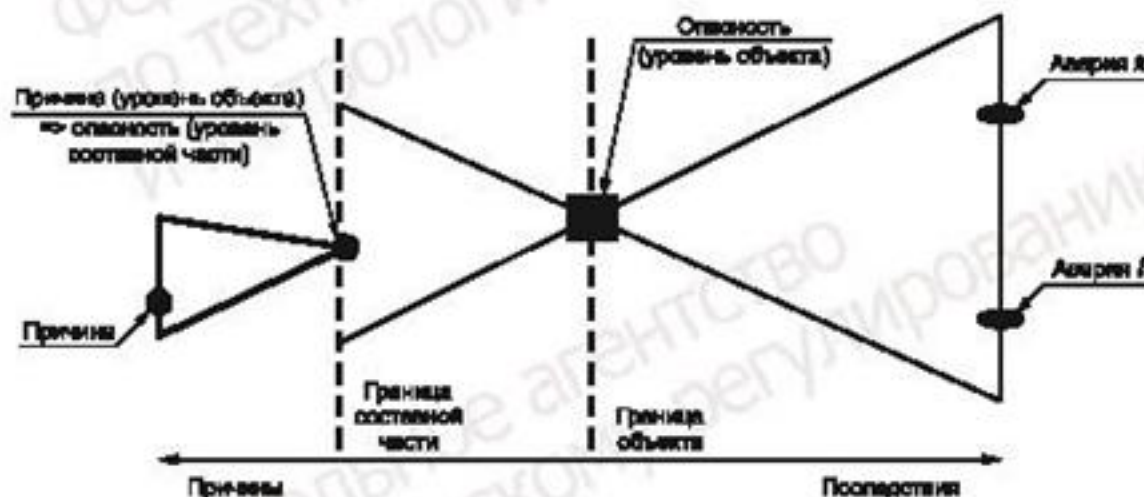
Причина (уровень объекта) => опасность (уровень составной части)

Опасность (уровень объекта)

Авария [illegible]

Авария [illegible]

Причина

Граница составной части

Граница объекта

Причины

Последствия

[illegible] технологии

агентство

регулирования